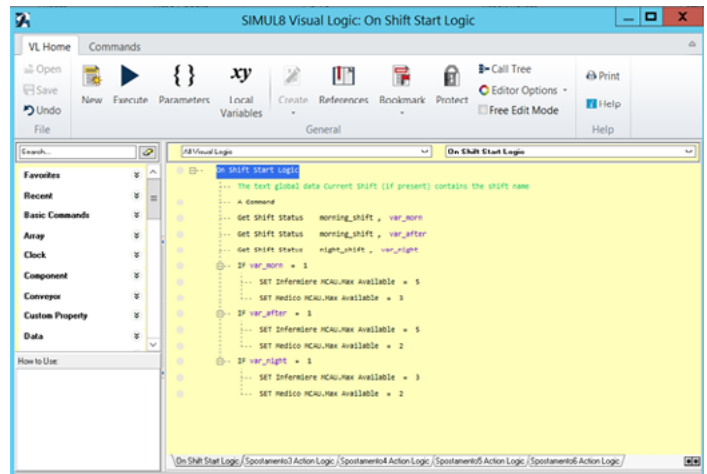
SIMUL8 Visual Logic: On Shift Start Logic

VL Home Commands

Open
Save
Undo
File

New Execute Parameters Local Variables Create References Bookmark Protect

General

Call Tree
Editor Options
Free Edit Mode

Print
Help
Help

Search...

Favorites
Recent
Basic Commands
Array
Clock
Component
Conveyor
Custom Property
Data

How to Use:

All Visual Logic
On Shift Start Logic

On Shift Start Logic
--- The text global data Current Shift (if present) contains the shift name
--- A Command
--- Get Shift Status morning_shift , var_morn
--- Get Shift Status morning_shift , var_after
--- Get Shift Status night_shift , var_night
IF var_morn = 1
--- SET Infermiere MCAU.Max Available = 5
--- SET Medico MCAU.Max Available = 3
IF var_after = 1
--- SET Infermiere MCAU.Max Available = 5
--- SET Medico MCAU.Max Available = 2
IF var_night = 1
--- SET Infermiere MCAU.Max Available = 3
--- SET Medico MCAU.Max Available = 2

On Shift Start Logic | Spostamento3 Action Logic | Spostamento4 Action Logic | Spostamento5 Action Logic | Spostamento6 Action Logic